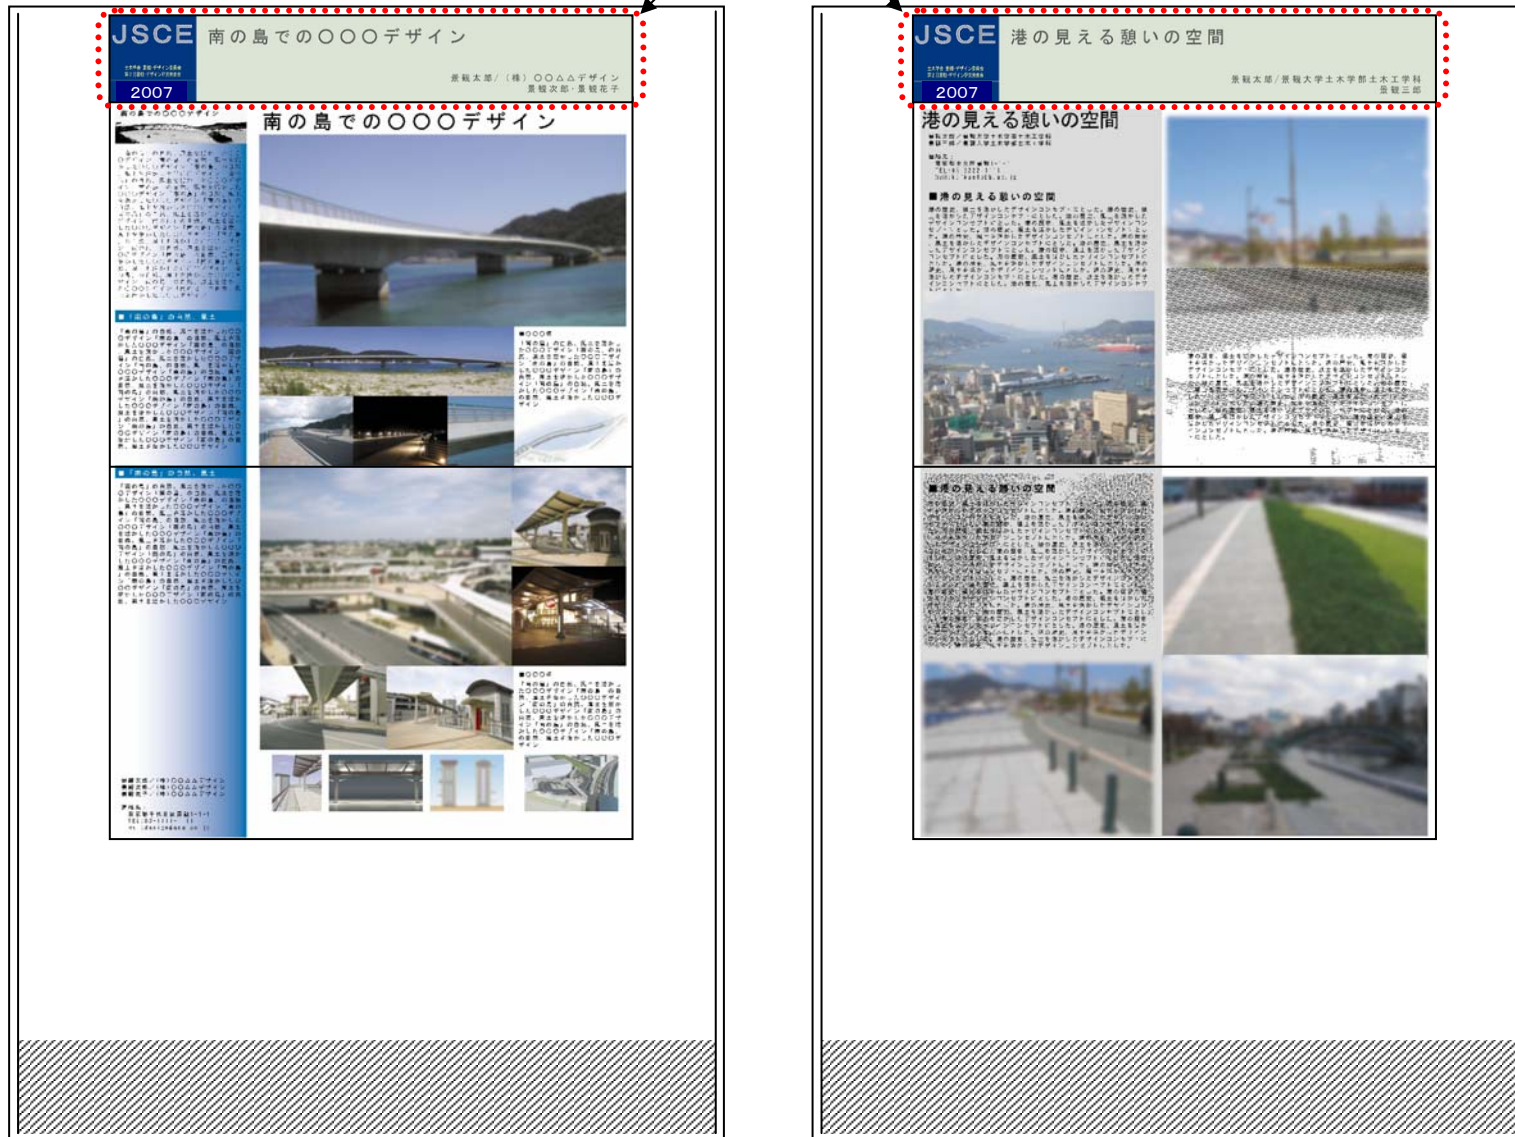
JSCE
2007
南の島での〇〇〇デザイン
景観太郎／（株）〇〇△△デザイン
景観次郎・景観花子

南の島での〇〇〇デザイン

JSCE
2007
港の見える憩いの空間
景観太郎／景観大学土木学部土木工学科
景観三郎

港の見える憩いの空間

■港の見える憩いの空間

■港の見える憩いの空間